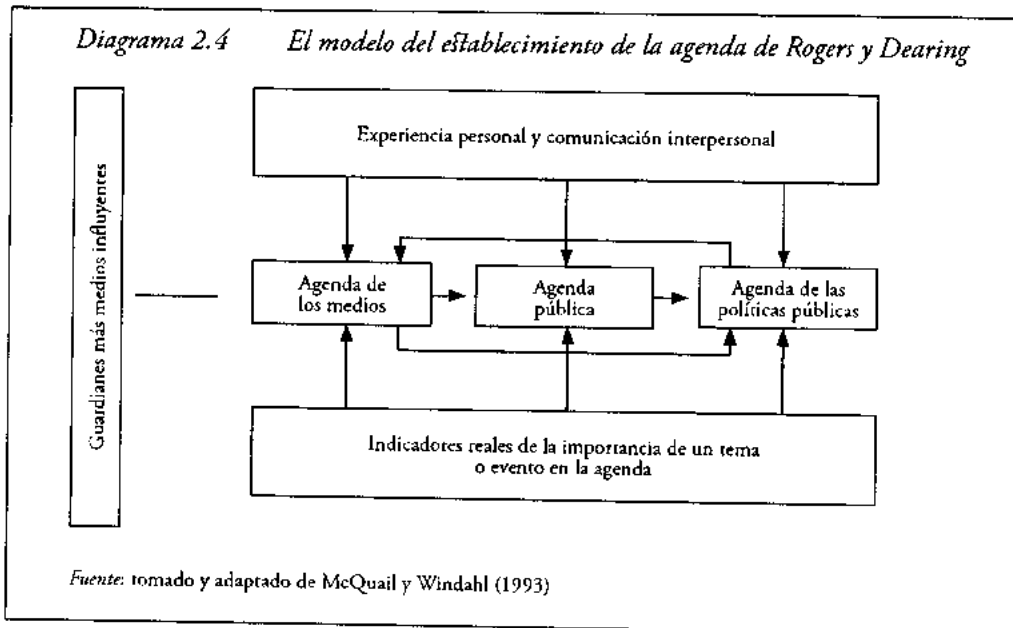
Diagrama 2.4 El modelo del establecimiento de la agenda de Rogers y Dearing

Guardianes más medios influyentes

Experiencia personal y comunicación interpersonal

Agenda de los medios

Agenda pública

Agenda de las políticas públicas

Indicadores reales de la importancia de un tema o evento en la agenda

Fuente: tomado y adaptado de McQuail y Windahl (1993)